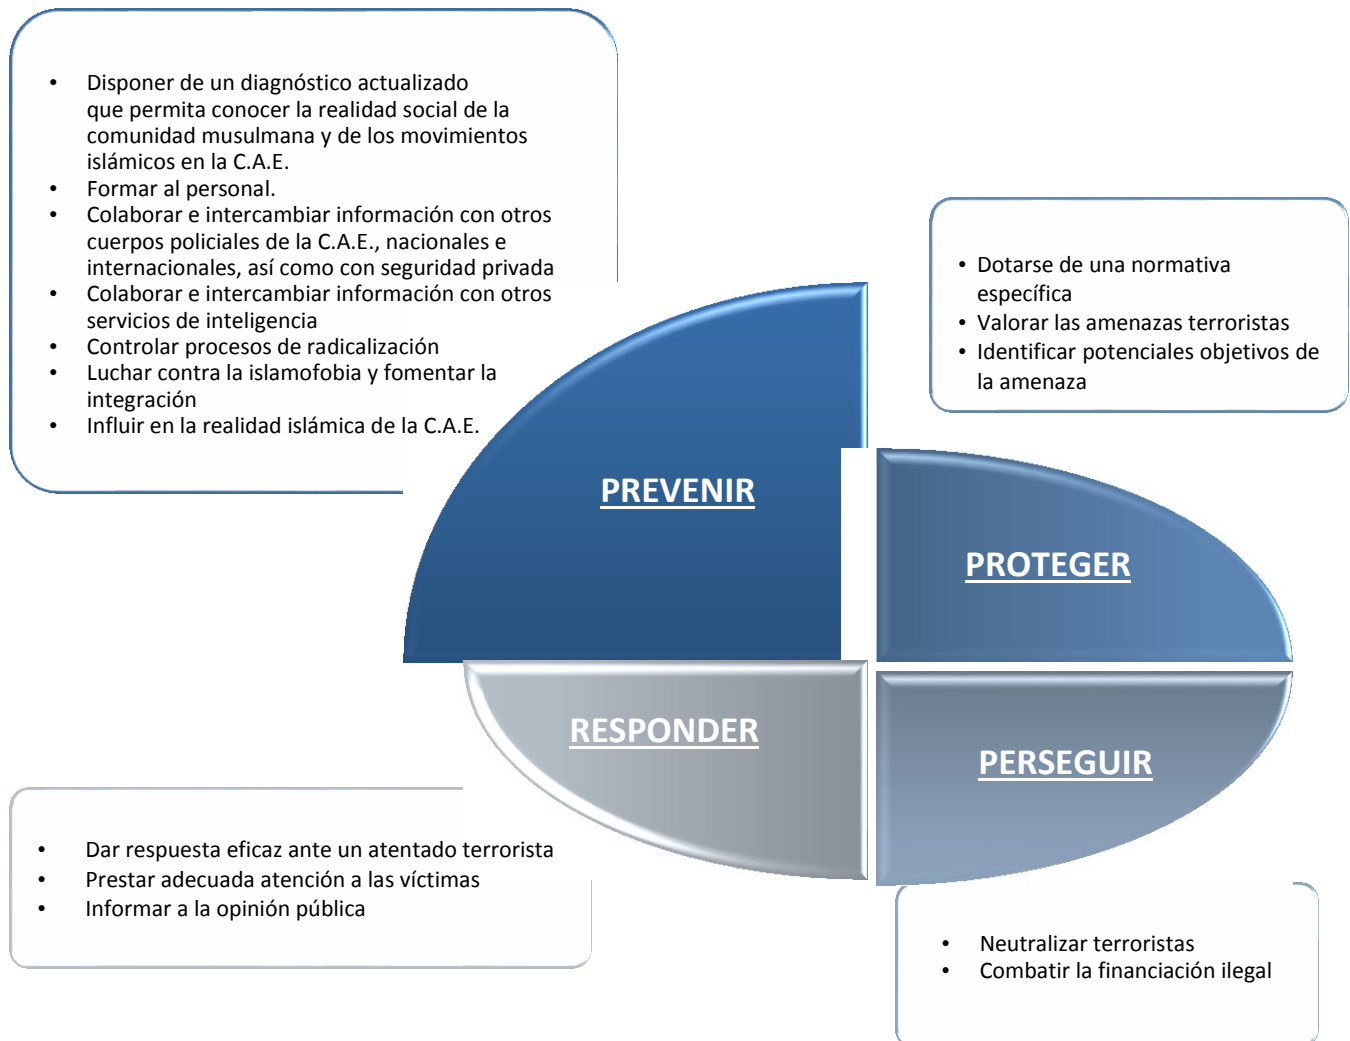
- Disponer de un diagnóstico actualizado que permita conocer la realidad social de la comunidad musulmana y de los movimientos islámicos en la C.A.E.
- Formar al personal.
- Colaborar e intercambiar información con otros cuerpos policiales de la C.A.E., nacionales e internacionales, así como con seguridad privada
- Colaborar e intercambiar información con otros servicios de inteligencia
- Controlar procesos de radicalización
- Luchar contra la islamofobia y fomentar la integración
- Influir en la realidad islámica de la C.A.E.

- Dotarse de una normativa específica
- Valorar las amenazas terroristas
- Identificar potenciales objetivos de la amenaza

PREVENIR

PROTEGER

RESPONDER

PERSEGUIR

- Dar respuesta eficaz ante un atentado terrorista
- Prestar adecuada atención a las víctimas
- Informar a la opinión pública

- Neutralizar terroristas
- Combatir la financiación ilegal